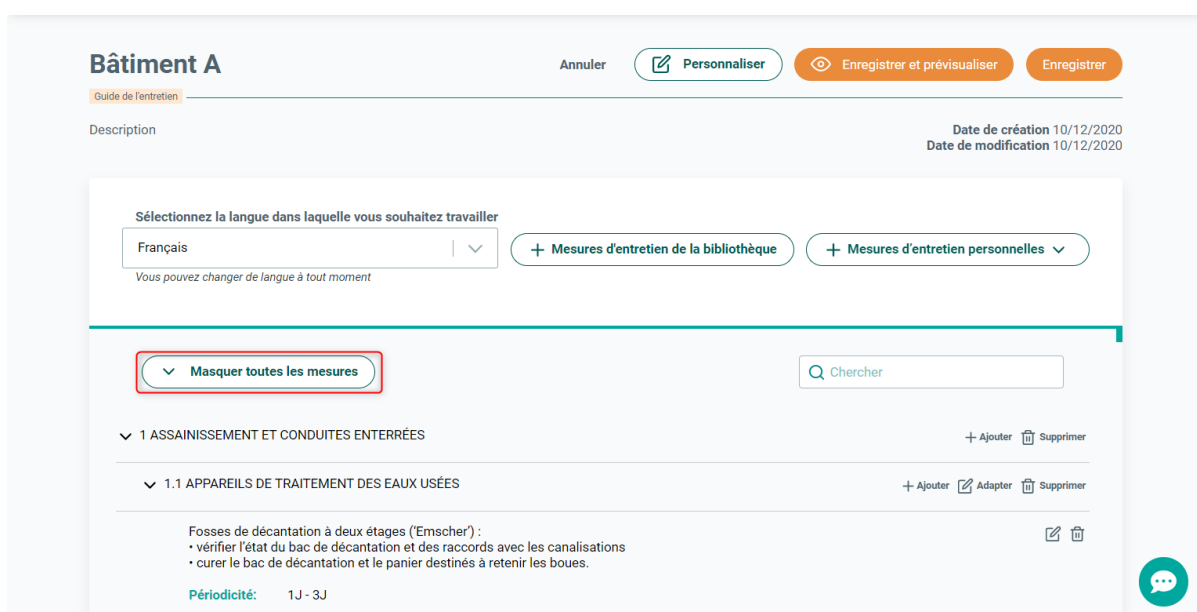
Bâtiment A

Annuler Personnaliser Enregistrer et prévisualiser Enregistrer

Guide de l'entretien

Description

Date de création 10/12/2020
Date de modification 10/12/2020

Sélectionnez la langue dans laquelle vous souhaitez travailler

Français

Vous pouvez changer de langue à tout moment

+ Mesures d'entretien de la bibliothèque

+ Mesures d'entretien personnelles

Masquer toutes les mesures

Chercher

1 ASSAINISSEMENT ET CONDUITES ENTERRÉES

+ Ajouter Supprimer

1.1 APPAREILS DE TRAITEMENT DES EAUX USÉES

+ Ajouter Adapter Supprimer

Fosses de décantation à deux étages ('Emscher') :
• vérifier l'état du bac de décantation et des raccords avec les canalisations
• curer le bac de décantation et le panier destinés à retenir les boues.

Périodicité: 1J - 3J